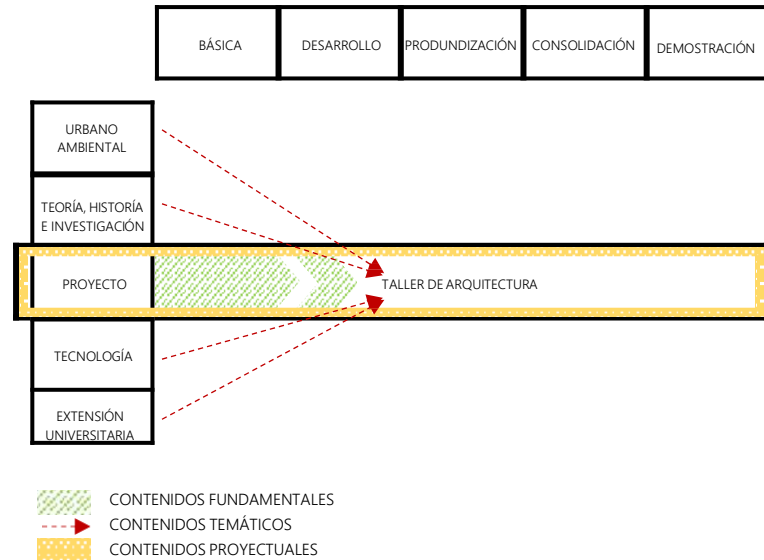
| BÁSICA | DESARROLLO | PRODUNDIZACIÓN | CONSOLIDACIÓN | DEMOSTRACIÓN |
|---|---|---|---|---|

URBANO AMBIENTAL

TEORÍA, HISTORÍA E INVESTIGACIÓN

PROYECTO

TALLER DE ARQUITECTURA

TECNOLOGÍA

EXTENSIÓN UNIVERSITARIA

CONTENIDOS FUNDAMENTALES

CONTENIDOS TEMÁTICOS

CONTENIDOS PROYECTUALES